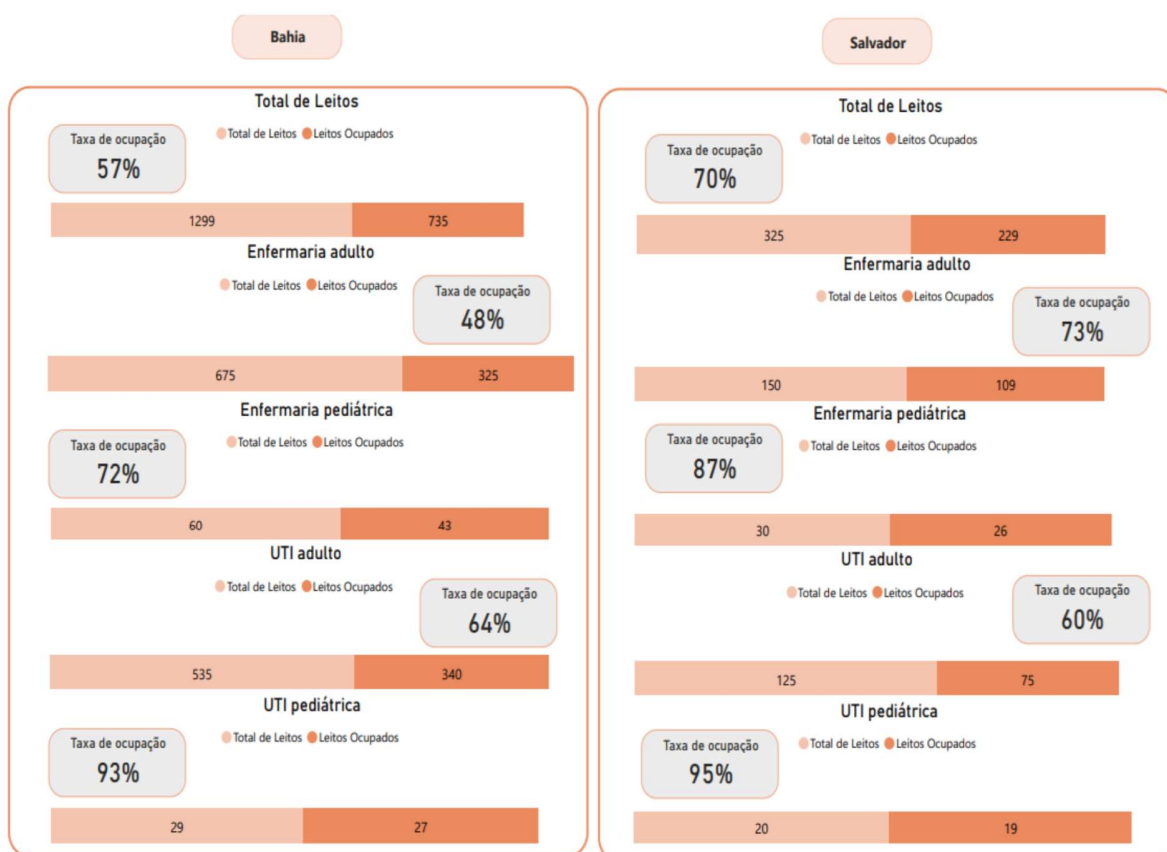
Bahia

Total de Leitos
Taxa de ocupação
57%
Total de Leitos Leitos Ocupados
1299 735

Enfermaria adulto
Total de Leitos Leitos Ocupados
Taxa de ocupação
48%
675 325

Enfermaria pediátrica
Taxa de ocupação
72%
Total de Leitos Leitos Ocupados
60 43

UTI adulto
Total de Leitos Leitos Ocupados
Taxa de ocupação
64%
535 340

UTI pediátrica
Taxa de ocupação
93%
Total de Leitos Leitos Ocupados
29 27

Salvador

Total de Leitos
Taxa de ocupação
70%
Total de Leitos Leitos Ocupados
325 229

Enfermaria adulto
Total de Leitos Leitos Ocupados
Taxa de ocupação
73%
150 109

Enfermaria pediátrica
Taxa de ocupação
87%
Total de Leitos Leitos Ocupados
30 26

UTI adulto
Total de Leitos Leitos Ocupados
Taxa de ocupação
60%
125 75

UTI pediátrica
Taxa de ocupação
95%
Total de Leitos Leitos Ocupados
20 19